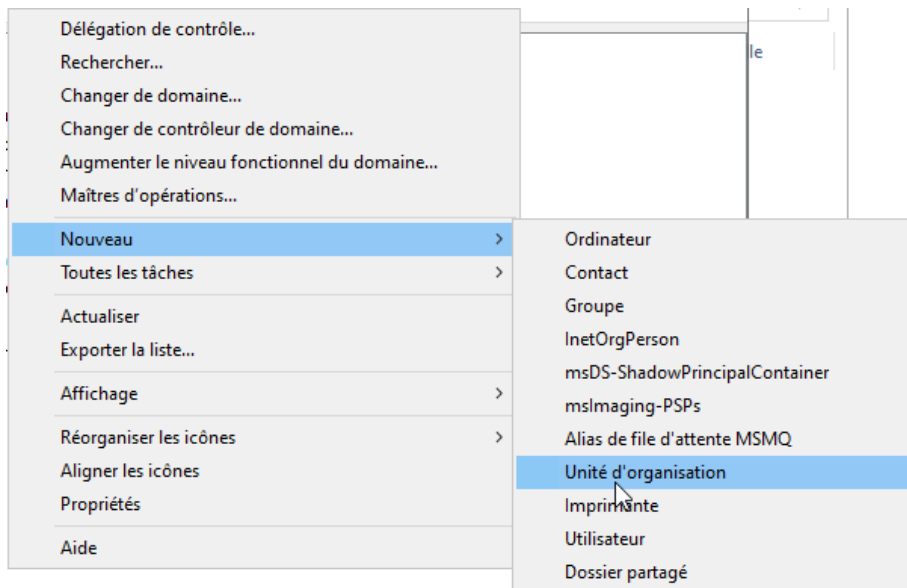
Délégation de contrôle...
Rechercher...
Changer de domaine...
Changer de contrôleur de domaine...
Augmenter le niveau fonctionnel du domaine...
Maîtres d'opérations...

Nouveau >
Toutes les tâches >

Actualiser
Exporter la liste...

Affichage >

Réorganiser les icônes >
Aligner les icônes
Propriétés

Aide

Ordinateur
Contact
Groupe
InetOrgPerson
msDS-ShadowPrincipalContainer
msImaging-PSPs
Alias de file d'attente MSMQ
Unité d'organisation
Imprimante
Utilisateur
Dossier partagé

le